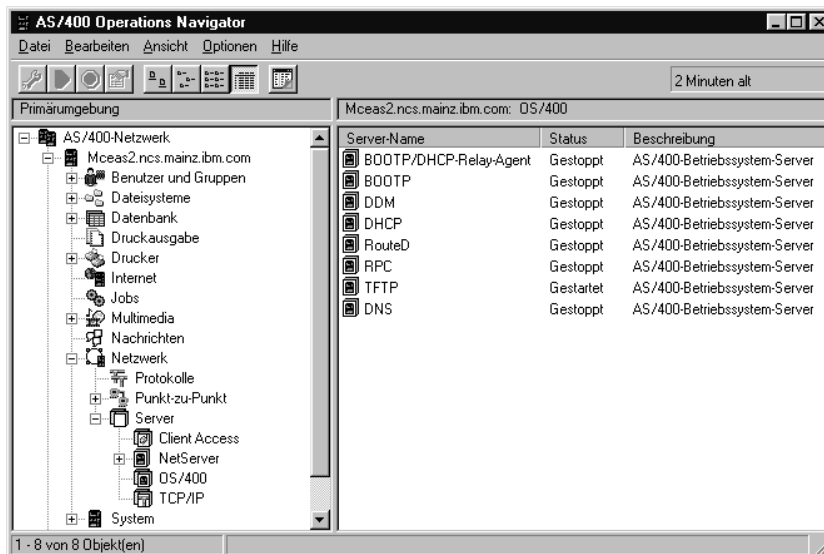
AS/400 Operations Navigator

Datei Bearbeiten Ansicht Optionen Hilfe

2 Minuten alt

Primärumgebung

Mceas2.ncs.mainz.ibm.com: OS/400

AS/400-Netzwerk
Mceas2.ncs.mainz.ibm.com
Benutzer und Gruppen
Dateisysteme
Datenbank
Druckausgabe
Drucker
Internet
Jobs
Multimedia
Nachrichten
Netzwerk
Protokolle
Punkt-zu-Punkt
Server
Client Access
NetServer
OS/400
TCP/IP
System

| Server-Name | Status | Beschreibung |
|---|---|---|
| BOOTP/DHCP-Relay-Agent | Gestoppt | AS/400-Betriebssystem-Server |
| BOOTP | Gestoppt | AS/400-Betriebssystem-Server |
| DDM | Gestoppt | AS/400-Betriebssystem-Server |
| DHCP | Gestoppt | AS/400-Betriebssystem-Server |
| RouteD | Gestoppt | AS/400-Betriebssystem-Server |
| RPC | Gestoppt | AS/400-Betriebssystem-Server |
| TFTP | Gestartet | AS/400-Betriebssystem-Server |
| DNS | Gestoppt | AS/400-Betriebssystem-Server |

1 - 8 von 8 Objekt(en)